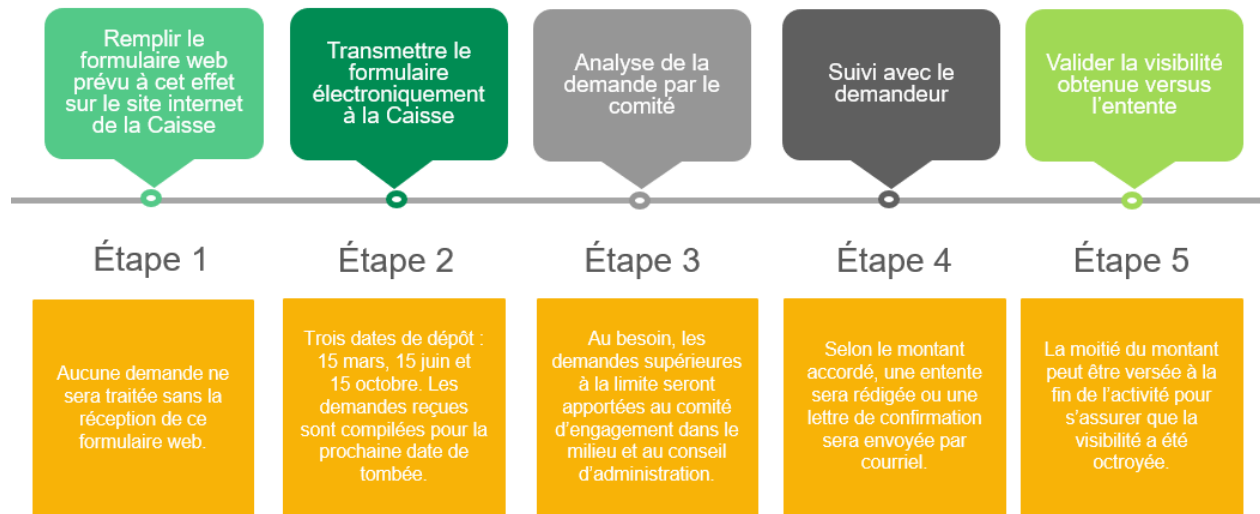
Remplir le formulaire web prévu à cet effet sur le site internet de la Caisse

Transmettre le formulaire électroniquement à la Caisse

Analyse de la demande par le comité

Suivi avec le demandeur

Valider la visibilité obtenue versus l'entente

Étape 1

Étape 2

Étape 3

Étape 4

Étape 5

Aucune demande ne sera traitée sans la réception de ce formulaire web.

Trois dates de dépôt : 15 mars, 15 juin et 15 octobre. Les demandes reçues sont compilées pour la prochaine date de tombée.

Au besoin, les demandes supérieures à la limite seront apportées au comité d'engagement dans le milieu et au conseil d'administration.

Selon le montant accordé, une entente sera rédigée ou une lettre de confirmation sera envoyée par courriel.

La moitié du montant peut être versée à la fin de l'activité pour s'assurer que la visibilité a été octroyée.